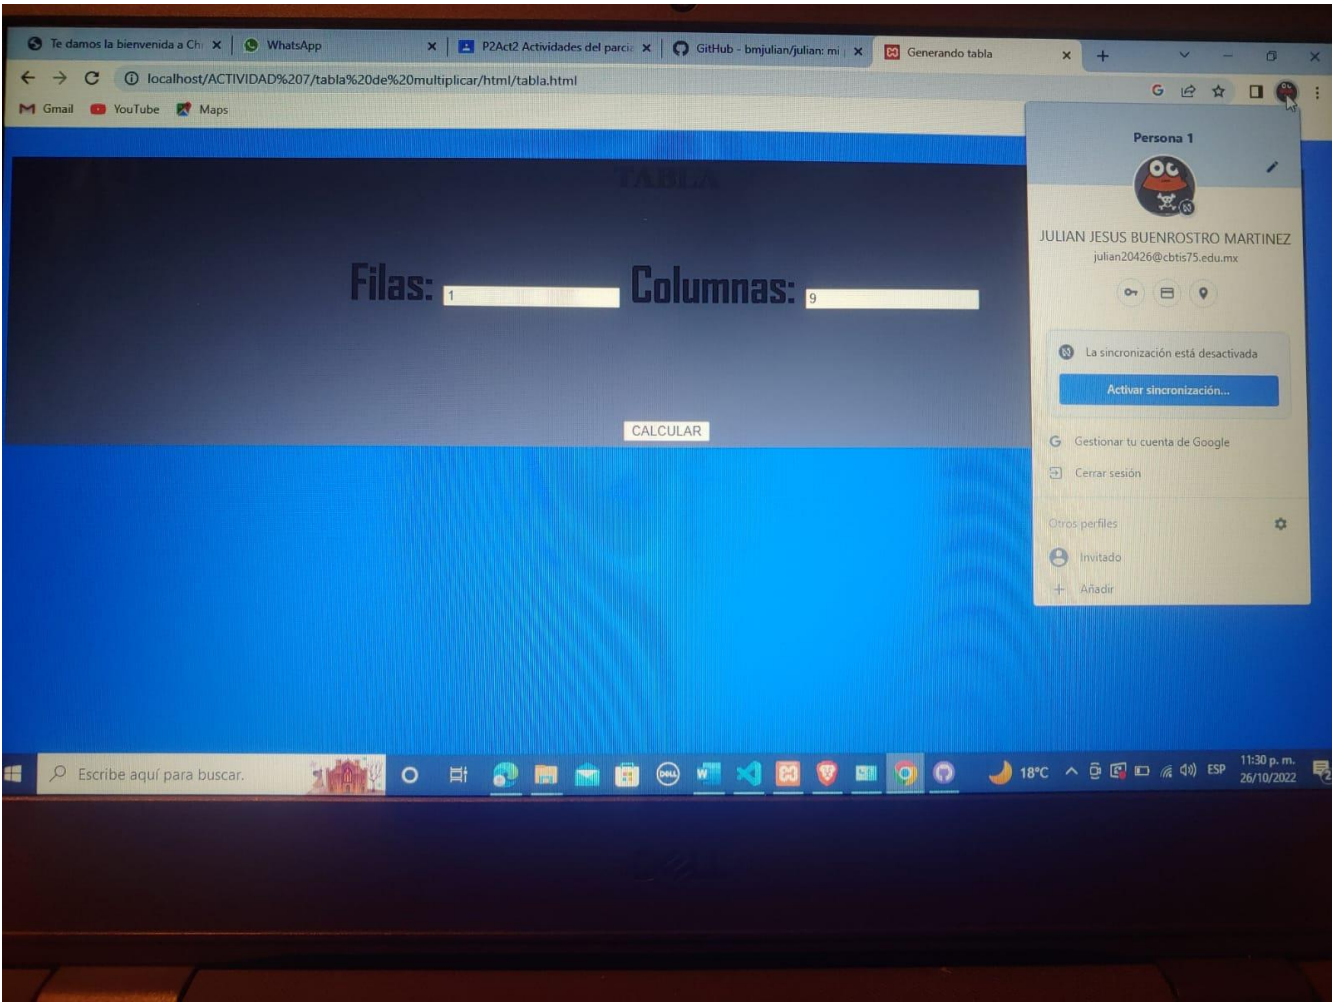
Te damos la bienvenida a Ch ×
WhatsApp ×
P2Act2 Actividades del parci ×
GitHub - bmjulian/julian: mi ×
Generando tabla ×
+

localhost/ACTIVIDAD%207/tabla%20de%20multiplicar/html/tabla.html

Gmail YouTube Maps

TABLA

Filas: 1 Columnas: 9

CALCULAR

Persona 1

JULIAN JESUS BUENROSTRO MARTINEZ
julian20426@cbtis75.edu.mx

La sincronización está desactivada
Activar sincronización...

Gestionar tu cuenta de Google
Cerrar sesión

Otros perfiles
Invitado
Añadir

Escribe aquí para buscar.
18°C ESP 11:30 p. m. 26/10/2022